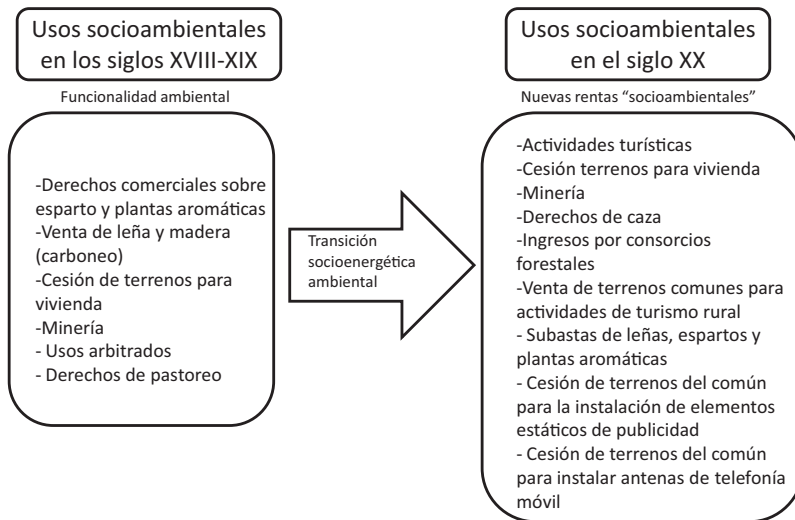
Usos socioambientales en los siglos XVIII-XIX

Funcionalidad ambiental

-Derechos comerciales sobre esparto y plantas aromáticas
-Venta de leña y madera (carboneo)
-Cesión de terrenos para vivienda
-Minería
- Usos arbitrados
- Derechos de pastoreo

Transición socioenergética ambiental

Usos socioambientales en el siglo XX

Nuevas rentas "socioambientales"

-Actividades turísticas
-Cesión terrenos para vivienda
-Minería
-Derechos de caza
-Ingresos por consorcios forestales
-Venta de terrenos comunes para actividades de turismo rural
- Subastas de leñas, espartos y plantas aromáticas
- Cesión de terrenos del común para la instalación de elementos estáticos de publicidad
- Cesión de terrenos del común para instalar antenas de telefonía móvil